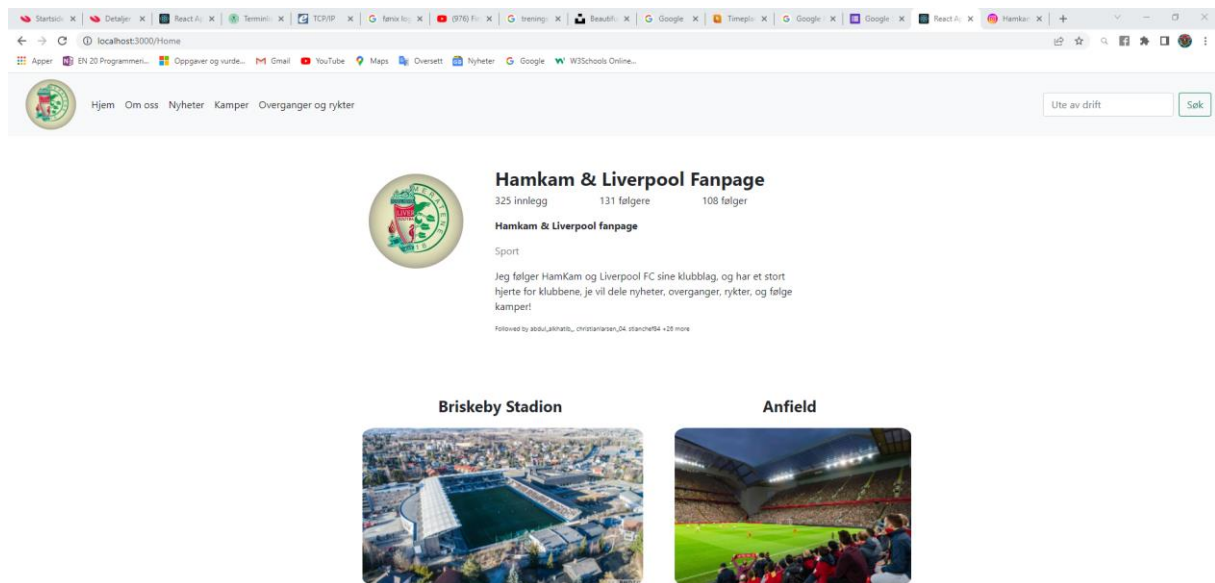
Startsid x | Detaljer x | React A x | Termin x | TCP/IP x | G fanix lo x | (976) F x | G trening x | Beautif x | G Google x | Timepl x | G Google x | Google x | React A x | Hamkar x | +

localhost:3000/Home

Apper | EN 20 Programmeri... | Oppgaver og vurde... | Gmail | YouTube | Maps | Oversett | Nyheter | Google | W3Schools Online...

Hjem Om oss Nyheter Kamper Overganger og rykter

Ute av drift | Søk

Hamkam & Liverpool Fanpage

325 innlegg 131 følgere 108 følger

Hamkam & Liverpool fanpage

Sport

Jeg følger HamKam og Liverpool FC sine klubblag, og har et stort hjerte for klubbene, je vil dele nyheter, overganger, rykter, og følge kamper!

Followed by abdul_alkhatib_, christianlarsen_04, stianchef84 +28 more

Briskeby Stadion

Anfield